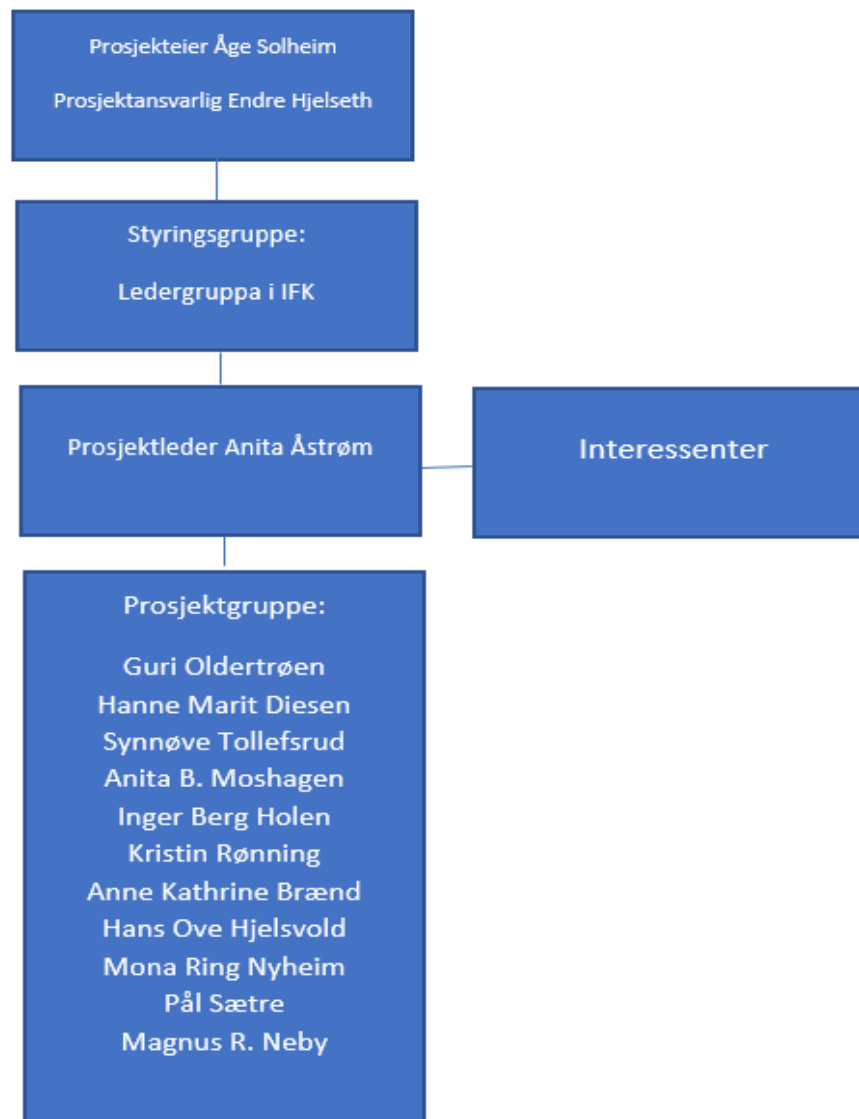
Prosjekteier Åge Solheim

Prosjektansvarlig Endre Hjelseth

Styringsgruppe:

Ledergruppa i IFK

Prosjektleder Anita Åstrøm

Interessenter

Prosjektgruppe:

Guri Oldertrøen
Hanne Marit Diesen
Synnøve Tollefsrud
Anita B. Moshagen
Inger Berg Holen
Kristin Rønning
Anne Kathrine Brænd
Hans Ove Hjelsvold
Mona Ring Nyheim
Pål Sætre
Magnus R. Neby